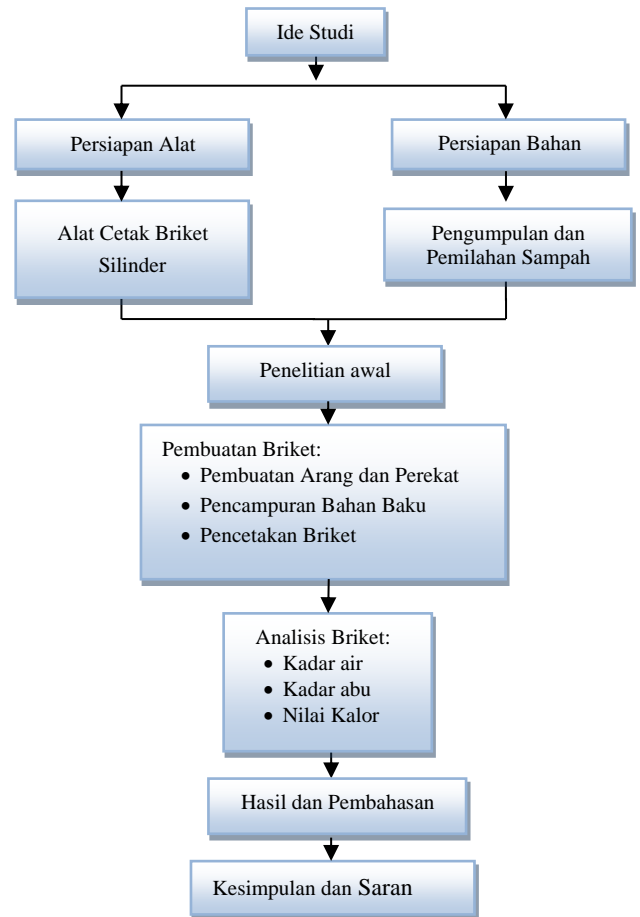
Ide Studi

Persiapan Alat

Persiapan Bahan

Alat Cetak Briket Silinder

Pengumpulan dan Pemilahan Sampah

Penelitian awal

Pembuatan Briket:
- Pembuatan Arang dan Perekat
- Pencampuran Bahan Baku
- Pencetakan Briket

Analisis Briket:
- Kadar air
- Kadar abu
- Nilai Kalor

Hasil dan Pembahasan

Kesimpulan dan Saran